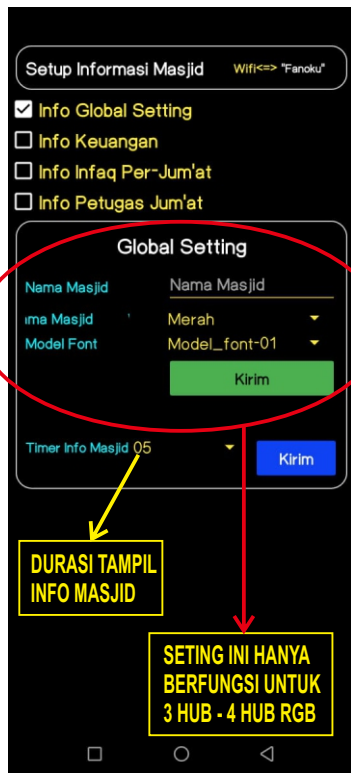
Setup Informasi Masjid Wifi<=> "Fanoku"

Info Global Setting

Info Keuangan

Info Infaq Per-Jum'at

Info Petugas Jum'at

Global Setting

Nama Masjid Nama Masjid

ıma Masjid Merah

Model Font Model_font-01

Kirim

Timer Info Masjid 05

Kirim

DURASI TAMPIL INFO MASJID

SETING INI HANYA BERFUNGSI UNTUK 3 HUB - 4 HUB RGB